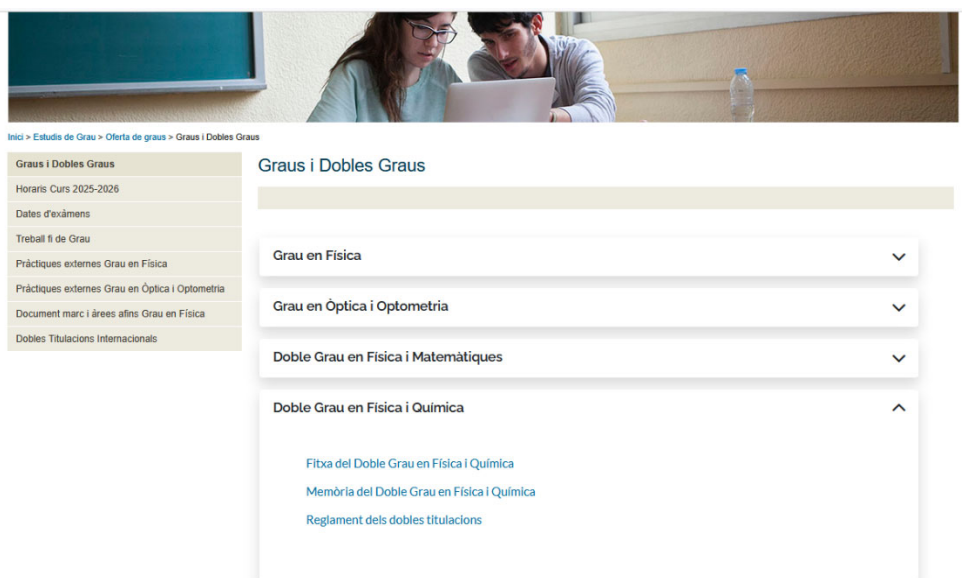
Inici > Estudis de Grau > Oferta de graus > Graus i Dobles Graus

Graus i Dobles Graus
Horaris Curs 2025-2026
Dates d'exàmens
Treball fi de Grau
Pràctiques externes Grau en Física
Pràctiques externes Grau en Òptica i Optometria
Document marc i àrees afins Grau en Física
Dobles Titulacions Internacionals

Graus i Dobles Graus

Grau en Física

Grau en Òptica i Optometria

Doble Grau en Física i Matemàtiques

Doble Grau en Física i Química

Fitxa del Doble Grau en Física i Química

Memòria del Doble Grau en Física i Química

Reglament dels dobles titulacions